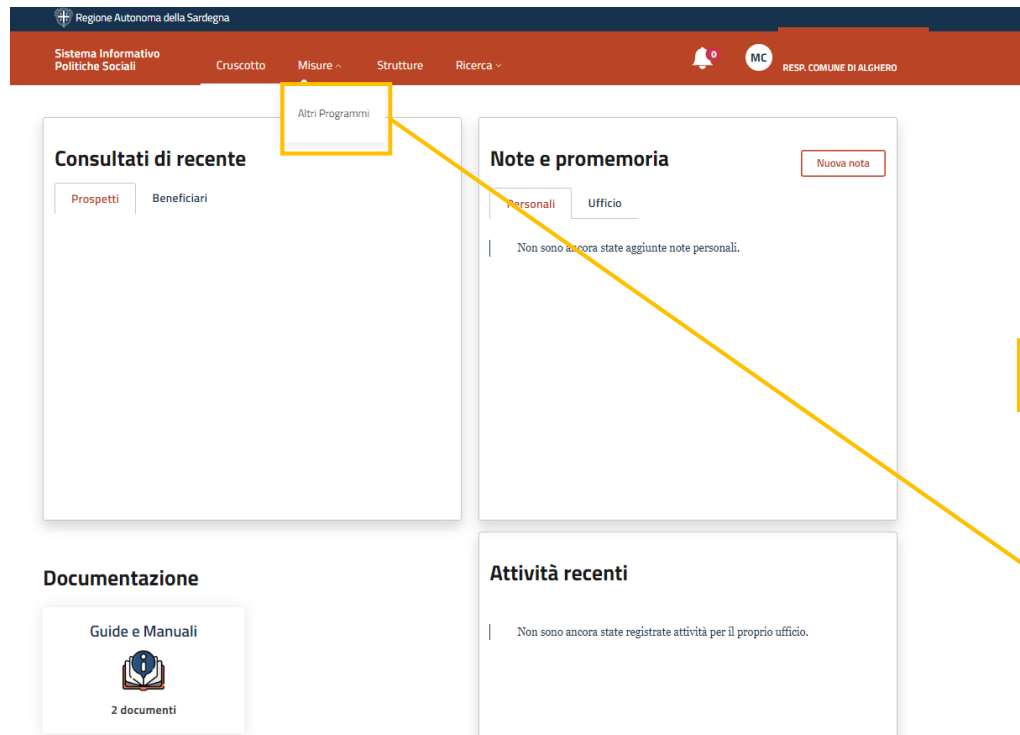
Regione Autonoma della Sardegna

Sistema Informativo Politiche Sociali

Cruscotto Misure Strutture Ricerca

0

MC

RESP. COMUNE DI ALGHERO

Altri Programmi

Consultati di recente

Prospetti Beneficiari

Note e promemoria

Nuova nota

Personali Ufficio

Non sono ancora state aggiunte note personali.

Documentazione

Guide e Manuali

2 documenti

Attività recenti

Non sono ancora state registrate attività per il proprio ufficio.